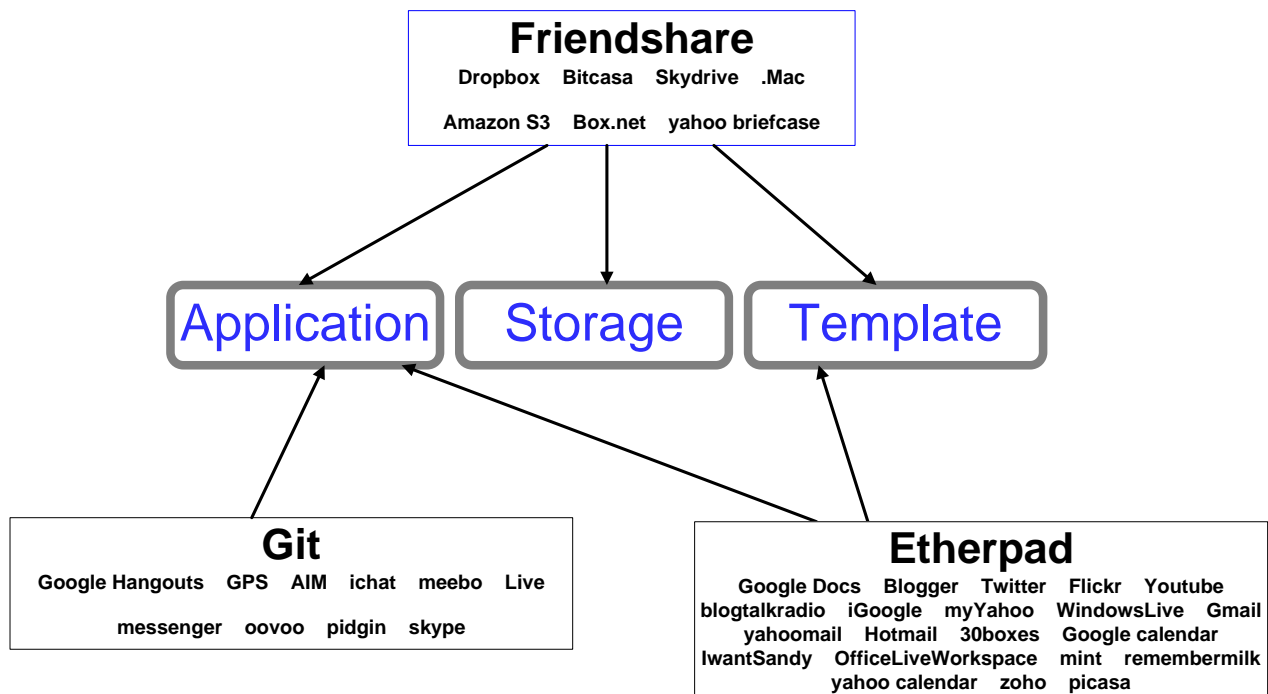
Friendshare
Dropbox Bitcasa Skydrive .Mac
Amazon S3 Box.net yahoo briefcase

Application

Storage

Template

Git
Google Hangouts GPS AIM ichat meebo Live messenger oovoo pidgin skype

Etherpad
Google Docs Blogger Twitter Flickr Youtube blogtalkradio iGoogle myYahoo WindowsLive Gmail yahoomail Hotmail 30boxes Google calendar IwantSandy OfficeLiveWorkspace mint remembermilk yahoo calendar zoho picasa